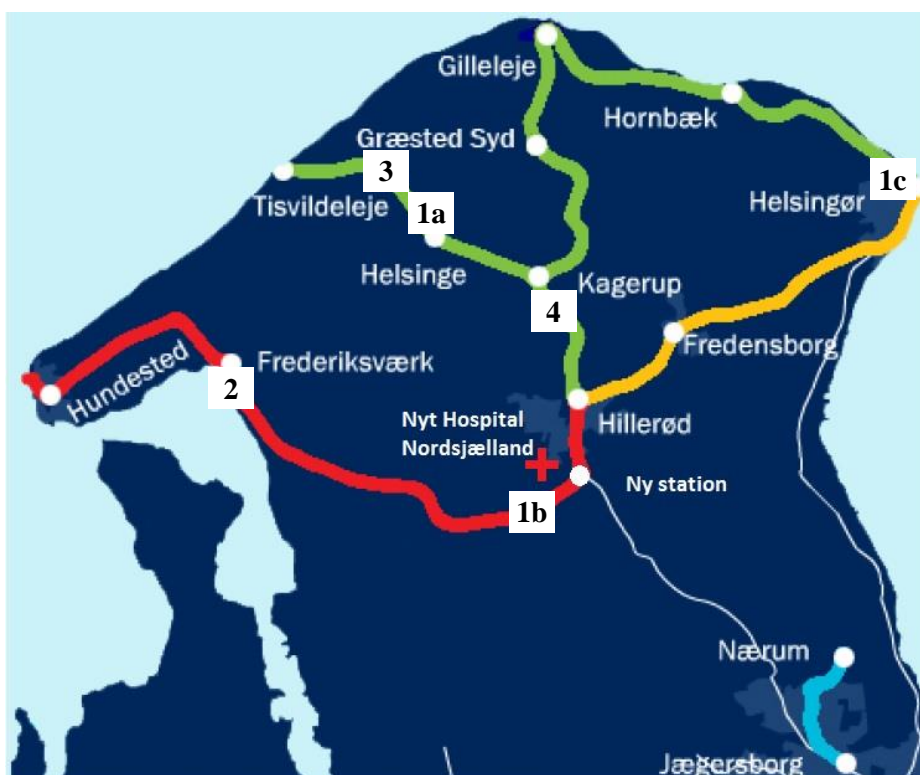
Gilleleje

Hornbæk

Græsted Syd

3

Tisvildeleje

1a

1c

Helsingør

Helsinge

Kagerup

4

Fredensborg

Hundested

Frederiksværk

2

Nyt Hospital Nordsjælland

Hillerød

Ny station

1b

Nærum

Jægersborg